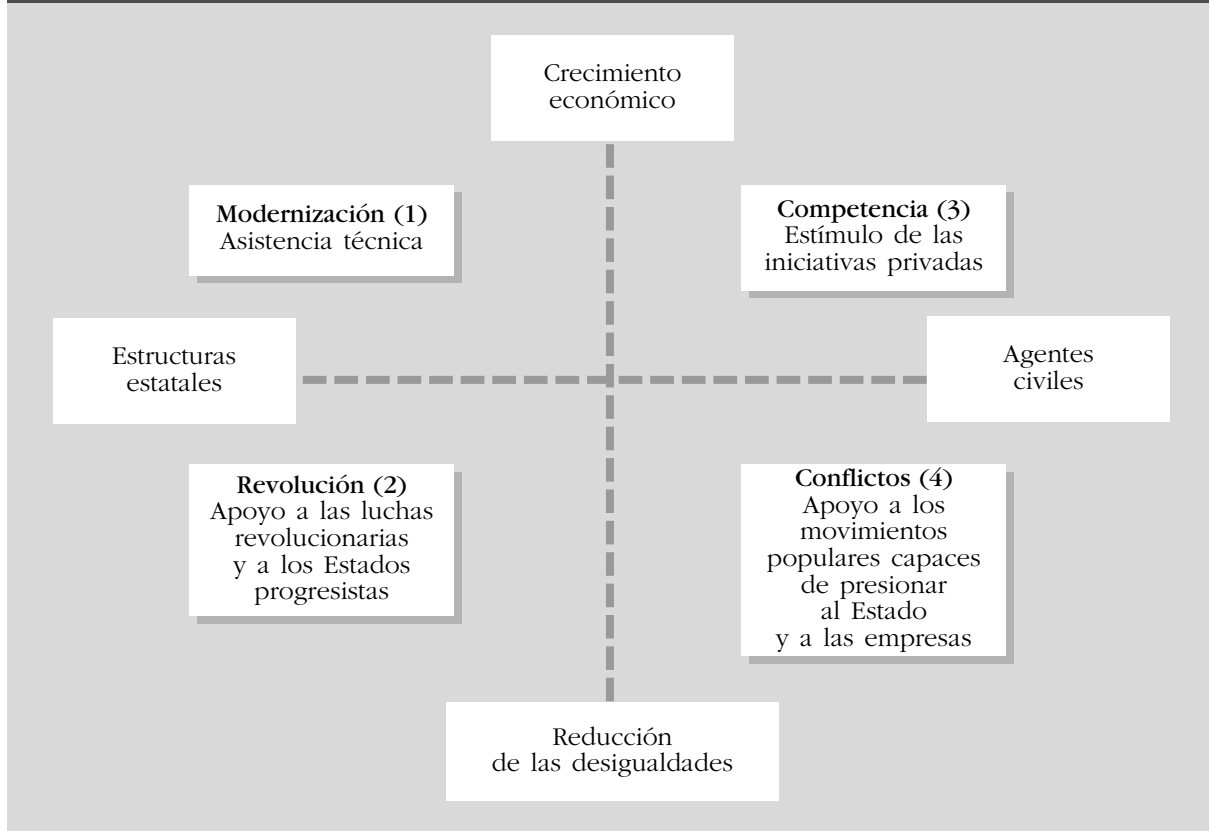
Crecimiento económico

Modernización (1)
Asistencia técnica

Competencia (3)
Estímulo de las iniciativas privadas

Estructuras estatales

Agentes civiles

Revolución (2)
Apoyo a las luchas revolucionarias y a los Estados progresistas

Conflictos (4)
Apoyo a los movimientos populares capaces de presionar al Estado y a las empresas

Reducción de las desigualdades